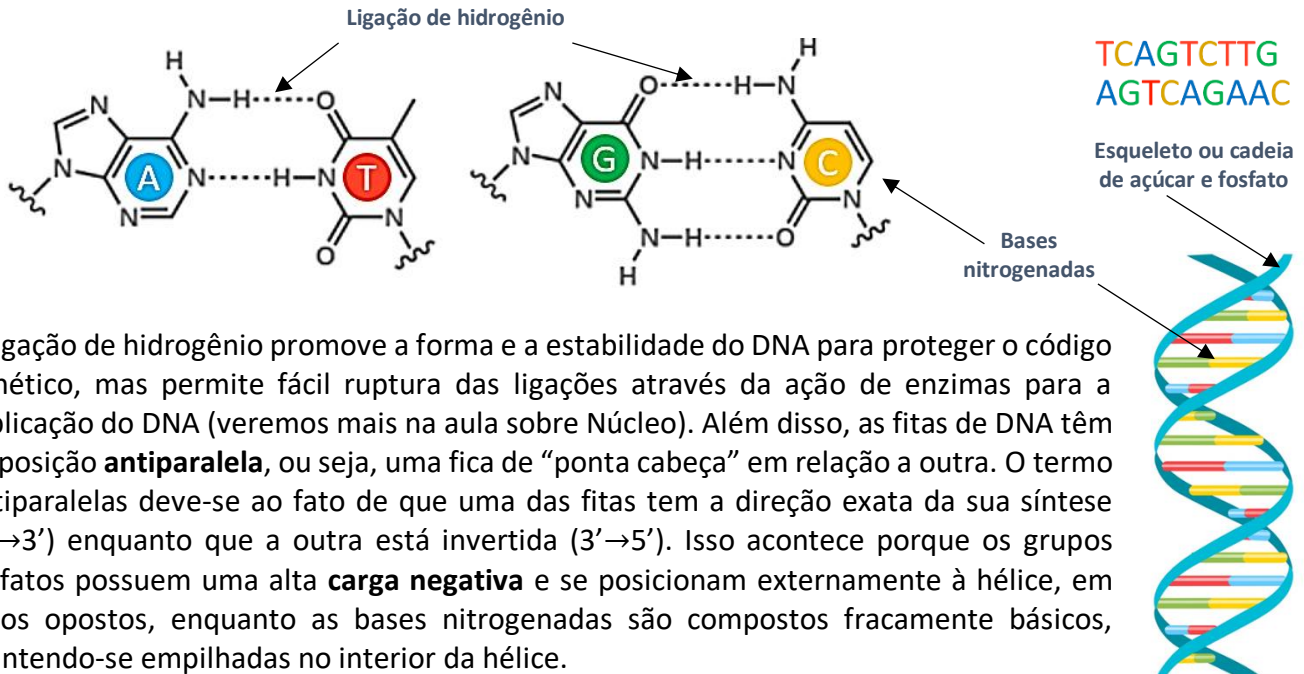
Ligação de hidrogênio

H
N—H·······O
N
N
A
N·······H—N
T
N
N
O
N
O

G
O·······H—N
H
N
N
N—H·······N
C
N
N
N—H·······O
H
N

TCAGTCTTG
AGTCAGAAC

Esqueleto ou cadeia de açúcar e fosfato

Bases nitrogenadas

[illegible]igação de hidrogênio promove a forma e a estabilidade do DNA para proteger o código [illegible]nético, mas permite fácil ruptura das ligações através da ação de enzimas para a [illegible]plicação do DNA (veremos mais na aula sobre Núcleo). Além disso, as fitas de DNA têm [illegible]posição **antiparalela**, ou seja, uma fica de "ponta cabeça" em relação a outra. O termo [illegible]tiparalelas deve-se ao fato de que uma das fitas tem a direção exata da sua síntese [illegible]→3') enquanto que a outra está invertida (3'→5'). Isso acontece porque os grupos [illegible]fatos possuem uma alta **carga negativa** e se posicionam externamente à hélice, em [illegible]os opostos, enquanto as bases nitrogenadas são compostos fracamente básicos, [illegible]ntendo-se empilhadas no interior da hélice.